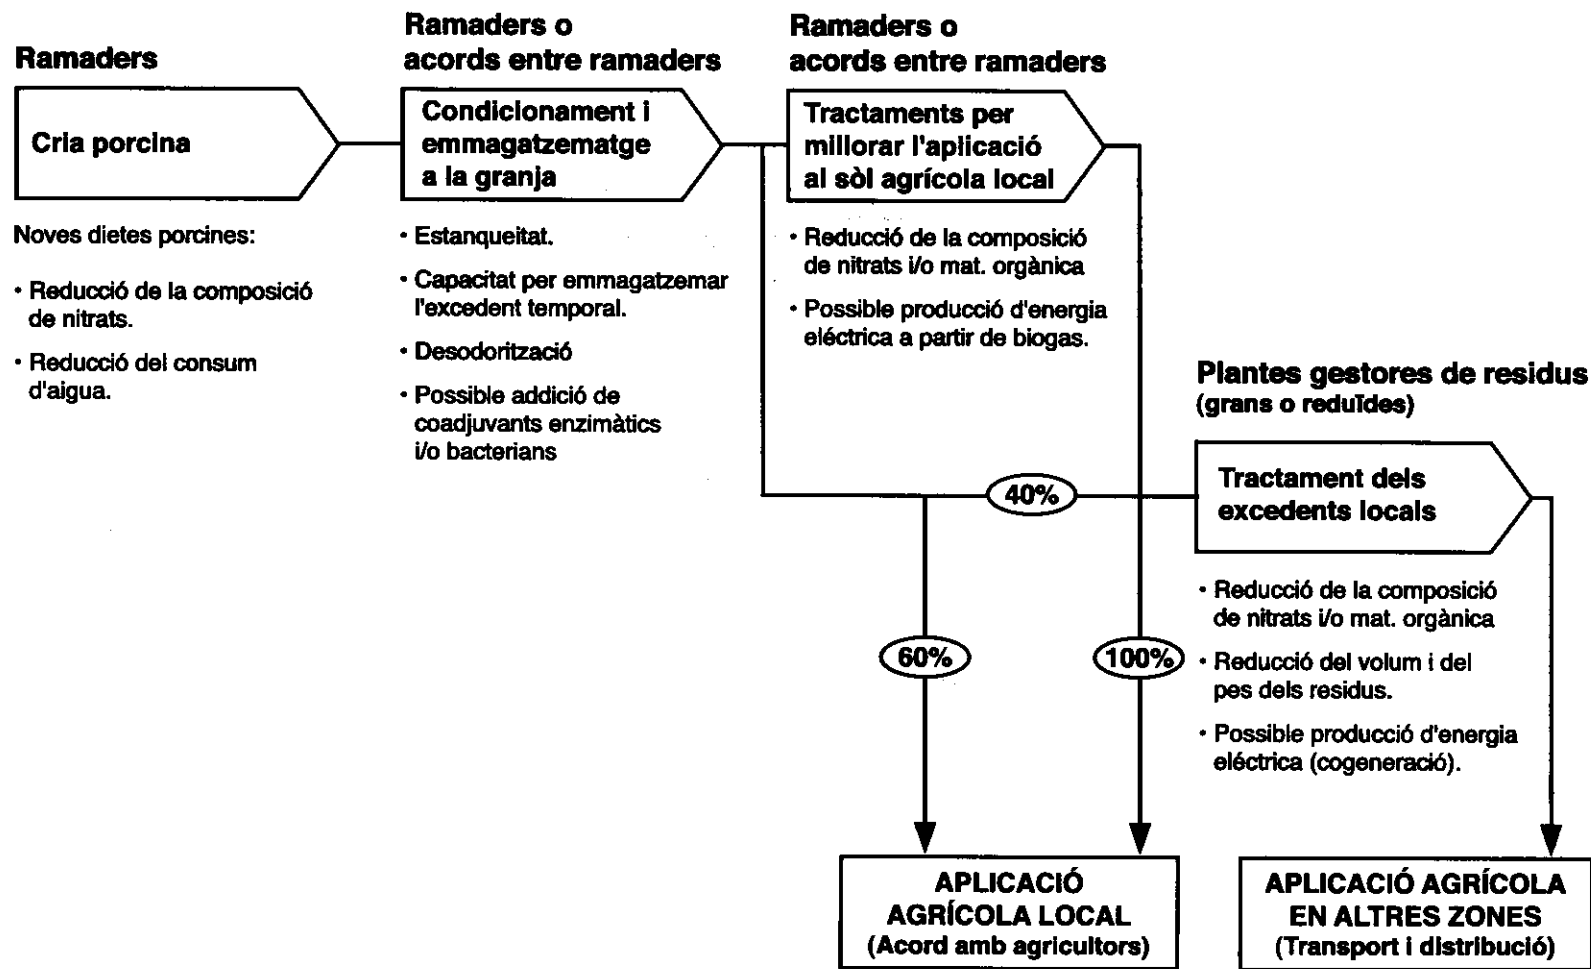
Ramaders

Cria porcina

Noves dietes porcines:

• Reducció de la composició de nitrats.

• Reducció del consum d'aigua.

Ramaders o acords entre ramaders

Condicionament i emmagatzematge a la granja

• Estanqueitat.

• Capacitat per emmagatzemar l'excedent temporal.

• Desodorització

• Possible addició de coadjuvants enzimàtics i/o bacterians

Ramaders o acords entre ramaders

Tractaments per millorar l'aplicació al sòl agrícola local

• Reducció de la composició de nitrats i/o mat. orgànica

• Possible producció d'energia eléctrica a partir de biogas.

Plantes gestores de residus (grans o reduïdes)

Tractament dels excedents locals

• Reducció de la composició de nitrats i/o mat. orgànica

• Reducció del volum i del pes dels residus.

• Possible producció d'energia eléctrica (cogeneració).

40%

60%

100%

APLICACIÓ AGRÍCOLA LOCAL (Acord amb agricultors)

APLICACIÓ AGRÍCOLA EN ALTRES ZONES (Transport i distribució)